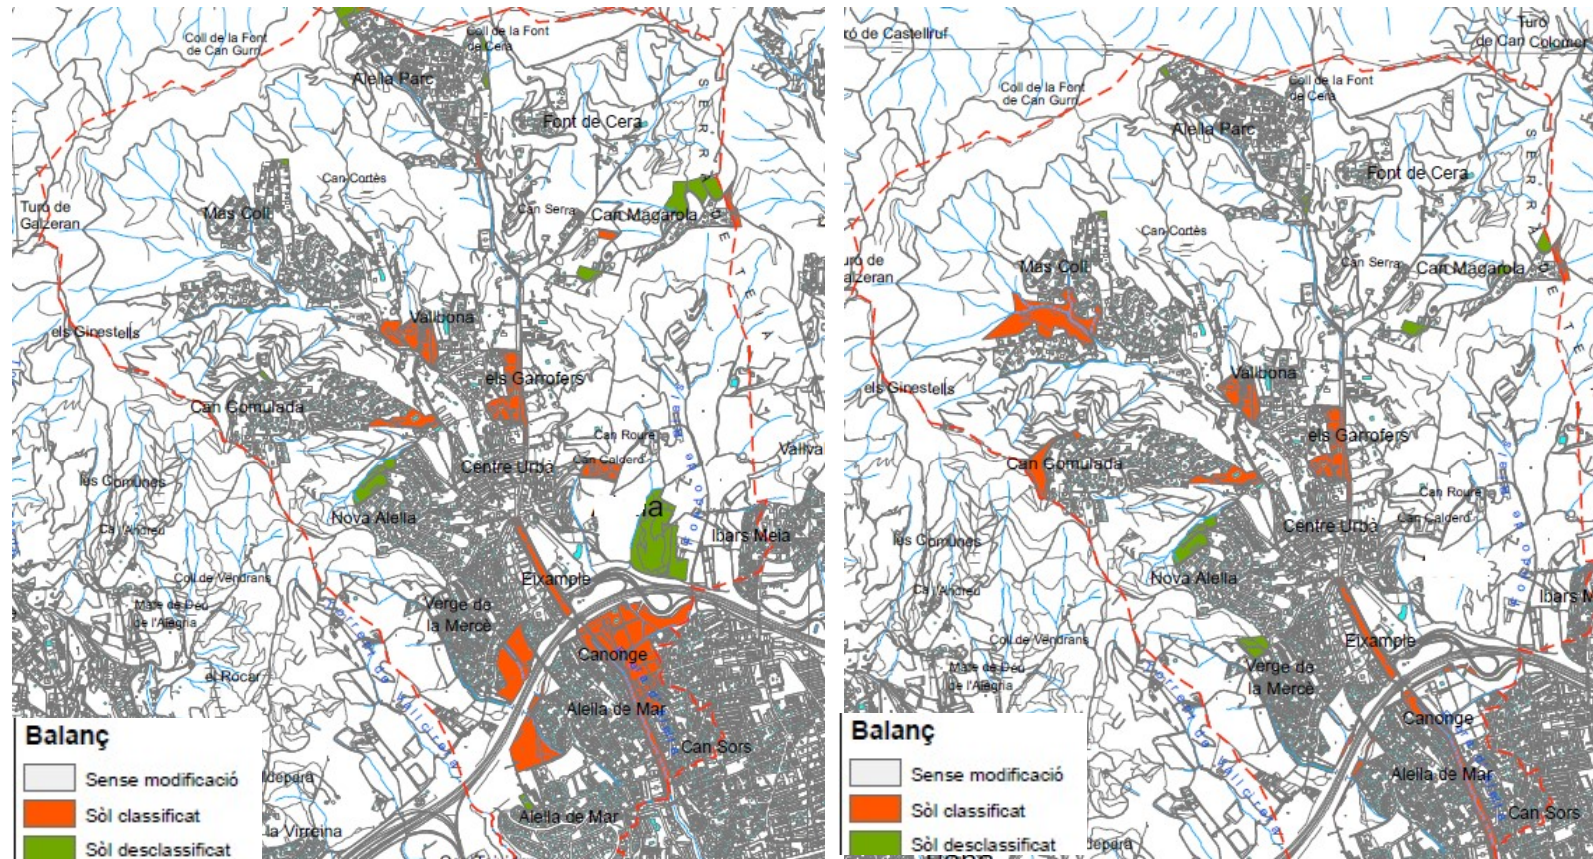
Coll de la Font de Can Gurri
Coll de la Font de Cera
Alella Parc
Font de Cera
SERRA
Can Cortès
Turó de Galzeran
Mas Coll
Can Serra
Can Magarola
els Ginestells
Valbona
els Garrofers
Can Comulada
Can Roure
Can Calderó
Vallива
Centre Urbà
les Comunes
Nova Alella
Ibars Meia
Can Andreu
Eixample
Coll de Vendrans
Mare de Déu de l'Alegria
Verge de la Mercè
Canonge
el Rocar
Alella de Mar
Can Sors
Torrent de Vallcirera
Depura
la Virreina
Alella de Mar

Balanç
Sense modificació
Sòl classificat
Sòl desclassificat

Turó de Castellruf
Turó de Can Colomer
Coll de la Font de Can Gurri
Coll de la Font de Cera
Alella Parc
Font de Cera
SERRA
Can Cortès
Can Serra
Can Magarola
Turó de Galzeran
Mas Coll
els Ginestells
Valbona
els Garrofers
Can Comulada
Can Roure
Can Calderó
les Comunes
Centre Urbà
Nova Alella
Can Andreu
Ibars M
Coll de Vendrans
Eixample
Mare de Déu de l'Alegria
Verge de la Mercè
Canonge
Alella de Mar
Can Sors
Torrent de Vallcirera

Balanç
Sense modificació
Sòl classificat
Sòl desclassificat
Depura